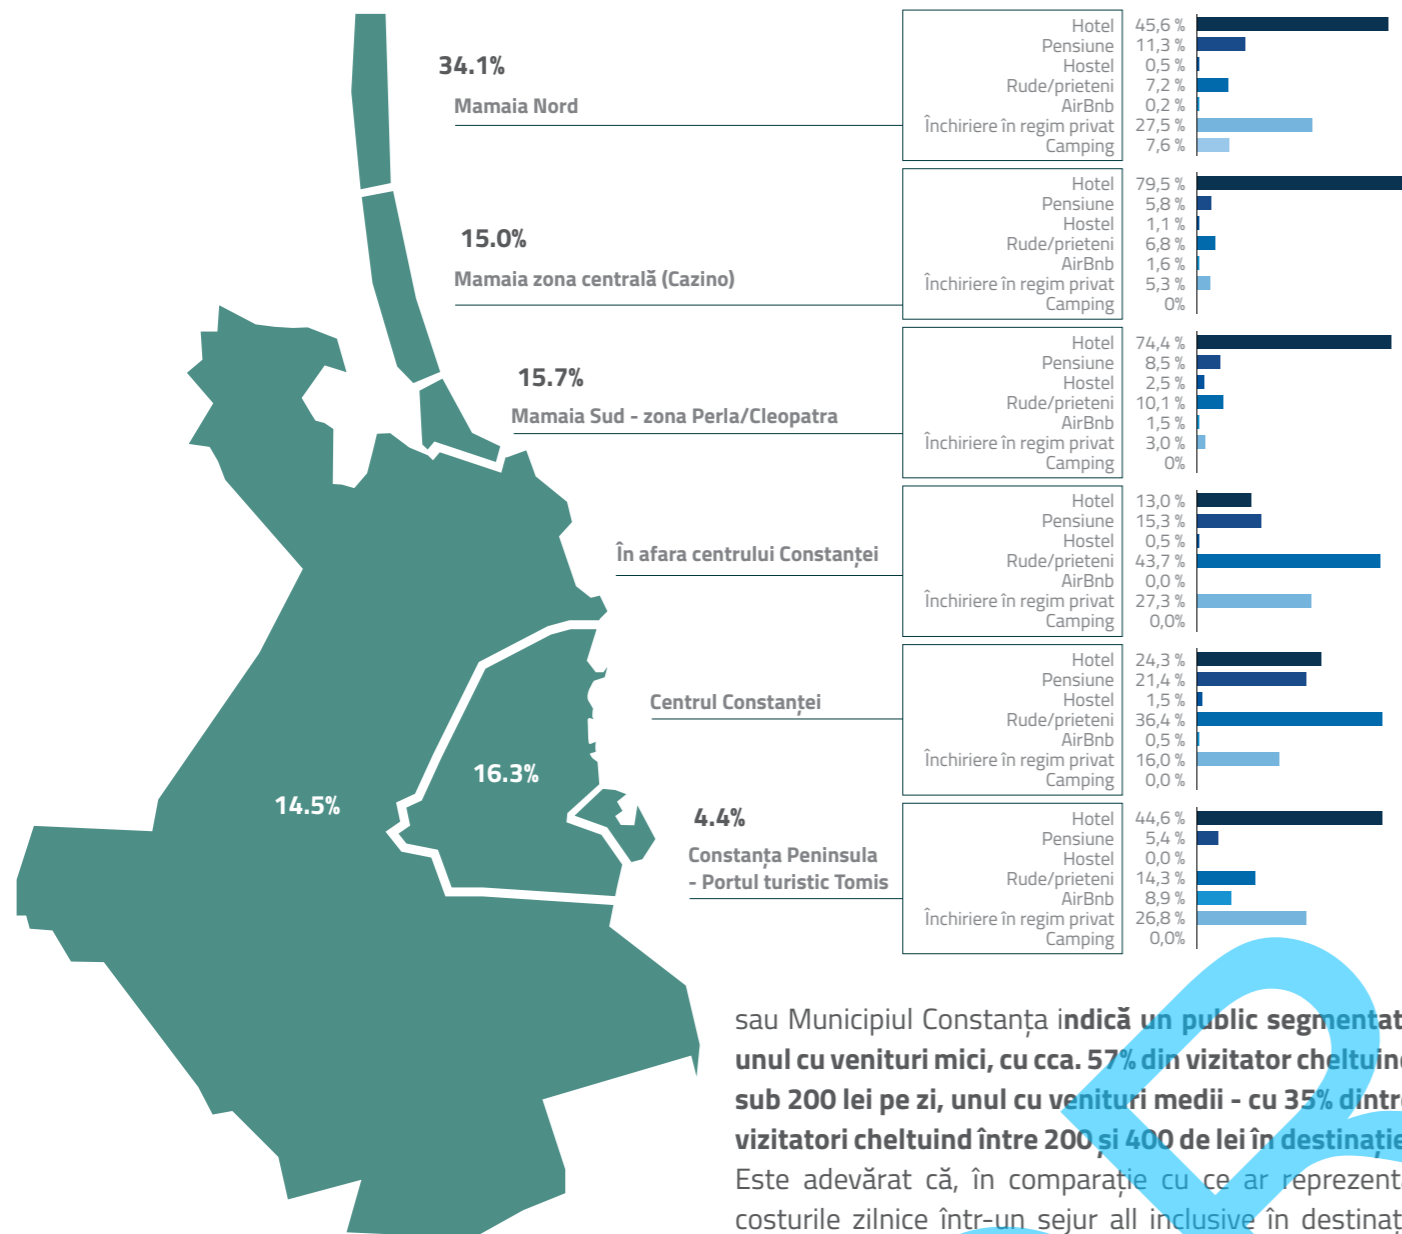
34.1%

Mamaia Nord

| Hotel | 45,6 % |
|---|---|
| Pensiune | 11,3 % |
| Hostel | 0,5 % |
| Rude/prieteni | 7,2 % |
| AirBnb | 0,2 % |
| Închiriere în regim privat | 27,5 % |
| Camping | 7,6 % |

15.0%

Mamaia zona centrală (Cazino)

| Hotel | 79,5 % |
|---|---|
| Pensiune | 5,8 % |
| Hostel | 1,1 % |
| Rude/prieteni | 6,8 % |
| AirBnb | 1,6 % |
| Închiriere în regim privat | 5,3 % |
| Camping | 0% |

15.7%

Mamaia Sud - zona Perla/Cleopatra

| Hotel | 74,4 % |
|---|---|
| Pensiune | 8,5 % |
| Hostel | 2,5 % |
| Rude/prieteni | 10,1 % |
| AirBnb | 1,5 % |
| Închiriere în regim privat | 3,0 % |
| Camping | 0% |

În afara centrului Constanței

| Hotel | 13,0 % |
|---|---|
| Pensiune | 15,3 % |
| Hostel | 0,5 % |
| Rude/prieteni | 43,7 % |
| AirBnb | 0,0 % |
| Închiriere în regim privat | 27,3 % |
| Camping | 0,0% |

Centrul Constanței

| Hotel | 24,3 % |
|---|---|
| Pensiune | 21,4 % |
| Hostel | 1,5 % |
| Rude/prieteni | 36,4 % |
| AirBnb | 0,5 % |
| Închiriere în regim privat | 16,0 % |
| Camping | 0,0 % |

16.3%

14.5%

4.4%

Constanța Peninsula - Portul turistic Tomis

| Hotel | 44,6 % |
|---|---|
| Pensiune | 5,4 % |
| Hostel | 0,0 % |
| Rude/prieteni | 14,3 % |
| AirBnb | 8,9 % |
| Închiriere în regim privat | 26,8 % |
| Camping | 0,0% |

sau Municipiul Constanța indică un public segmentat unul cu venituri mici, cu cca. 57% din vizitator cheltuin sub 200 lei pe zi, unul cu venituri medii - cu 35% dintr vizitatori cheltuind între 200 și 400 de lei în destinație Este adevărat că, în comparație cu ce ar reprezent costurile zilnice într-un sejur all inclusive în destinaț